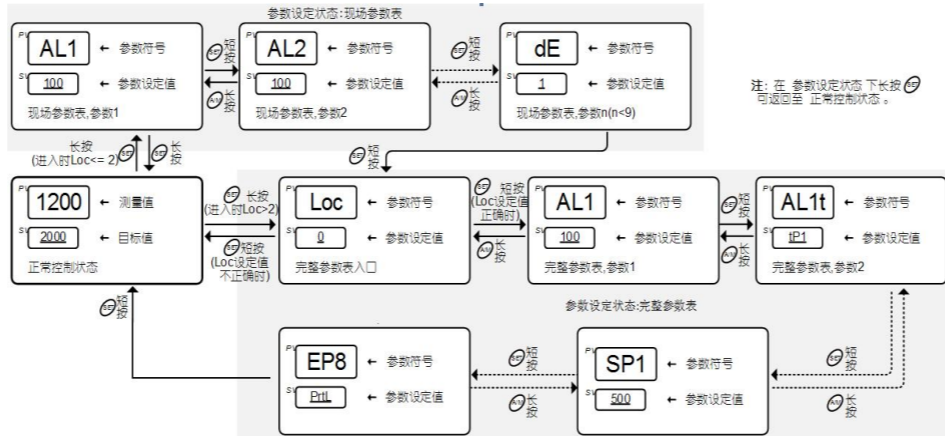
参数设定状态:现场参数表

PV AL1 ← 参数符号
SV 100 ← 参数设定值
现场参数表,参数1

SET 短按
A/M 长按

PV AL2 ← 参数符号
SV 100 ← 参数设定值
现场参数表,参数2

PV dE ← 参数符号
SV 1 ← 参数设定值
现场参数表,参数n(n<9)

SET 短按
A/M 长按

注:在 参数设定状态 下长按 SET 可返回至 正常控制状态 。

长按 (进入时Loc<= 2)
SET 长按

SET 短按

PV 1200 ← 测量值
SV 2000 ← 目标值
正常控制状态

SET 长按 (进入时Loc>2)
SET 短按 (Loc设定值不正确时)

PV Loc ← 参数符号
SV 0 ← 参数设定值
完整参数表入口

SET 短按 (Loc设定值正确时)
A/M 长按

PV AL1 ← 参数符号
SV 100 ← 参数设定值
完整参数表,参数1

SET 短按
A/M 长按

PV AL1t ← 参数符号
SV tP1 ← 参数设定值
完整参数表,参数2

参数设定状态:完整参数表

SET 短按

PV EP8 ← 参数符号
SV PrtL ← 参数设定值

SET 短按
A/M 长按

PV SP1 ← 参数符号
SV 500 ← 参数设定值

SET 短按
A/M 长按